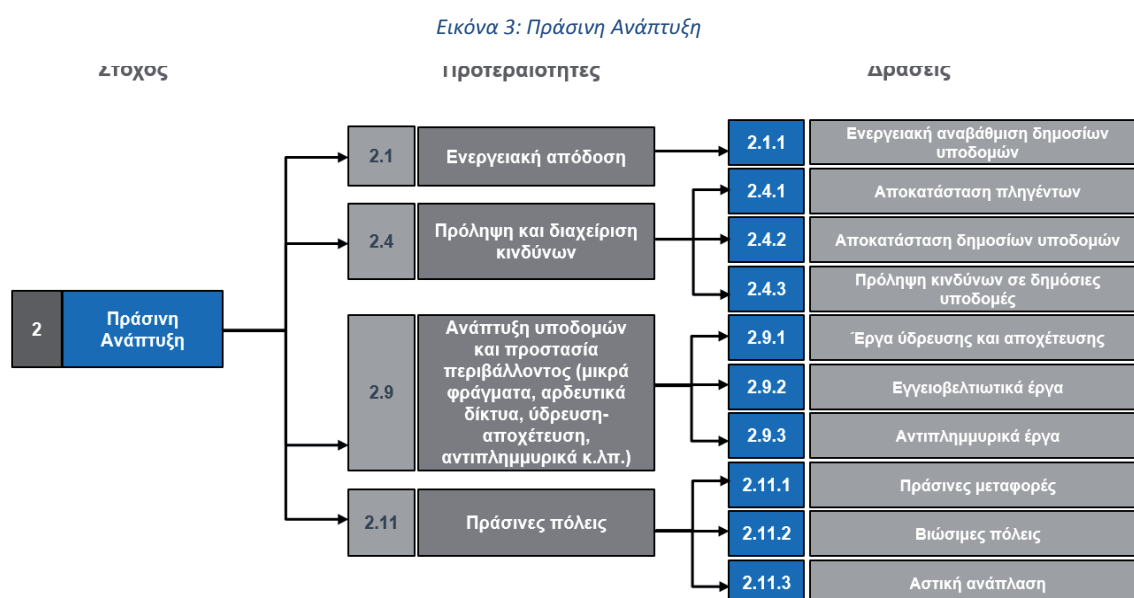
Εικόνα 3: Πράσινη Ανάπτυξη

Στόχος

Προτεραιότητες

Δράσεις

2 Πράσινη Ανάπτυξη

2.1 Ενεργειακή απόδοση

2.4 Πρόληψη και διαχείριση κινδύνων

2.9 Ανάπτυξη υποδομών και προστασία περιβάλλοντος (μικρά φράγματα, αρδευτικά δίκτυα, ύδρευση-αποχέτευση, αντιπλημμυρικά κ.λπ.)

2.11 Πράσινες πόλεις

2.1.1 Ενεργειακή αναβάθμιση δημοσίων υποδομών

2.4.1 Αποκατάσταση πληγέντων

2.4.2 Αποκατάσταση δημοσίων υποδομών

2.4.3 Πρόληψη κινδύνων σε δημόσιες υποδομές

2.9.1 Έργα ύδρευσης και αποχέτευσης

2.9.2 Εγγειοβελτιωτικά έργα

2.9.3 Αντιπλημμυρικά έργα

2.11.1 Πράσινες μεταφορές

2.11.2 Βιώσιμες πόλεις

2.11.3 Αστική ανάπλαση